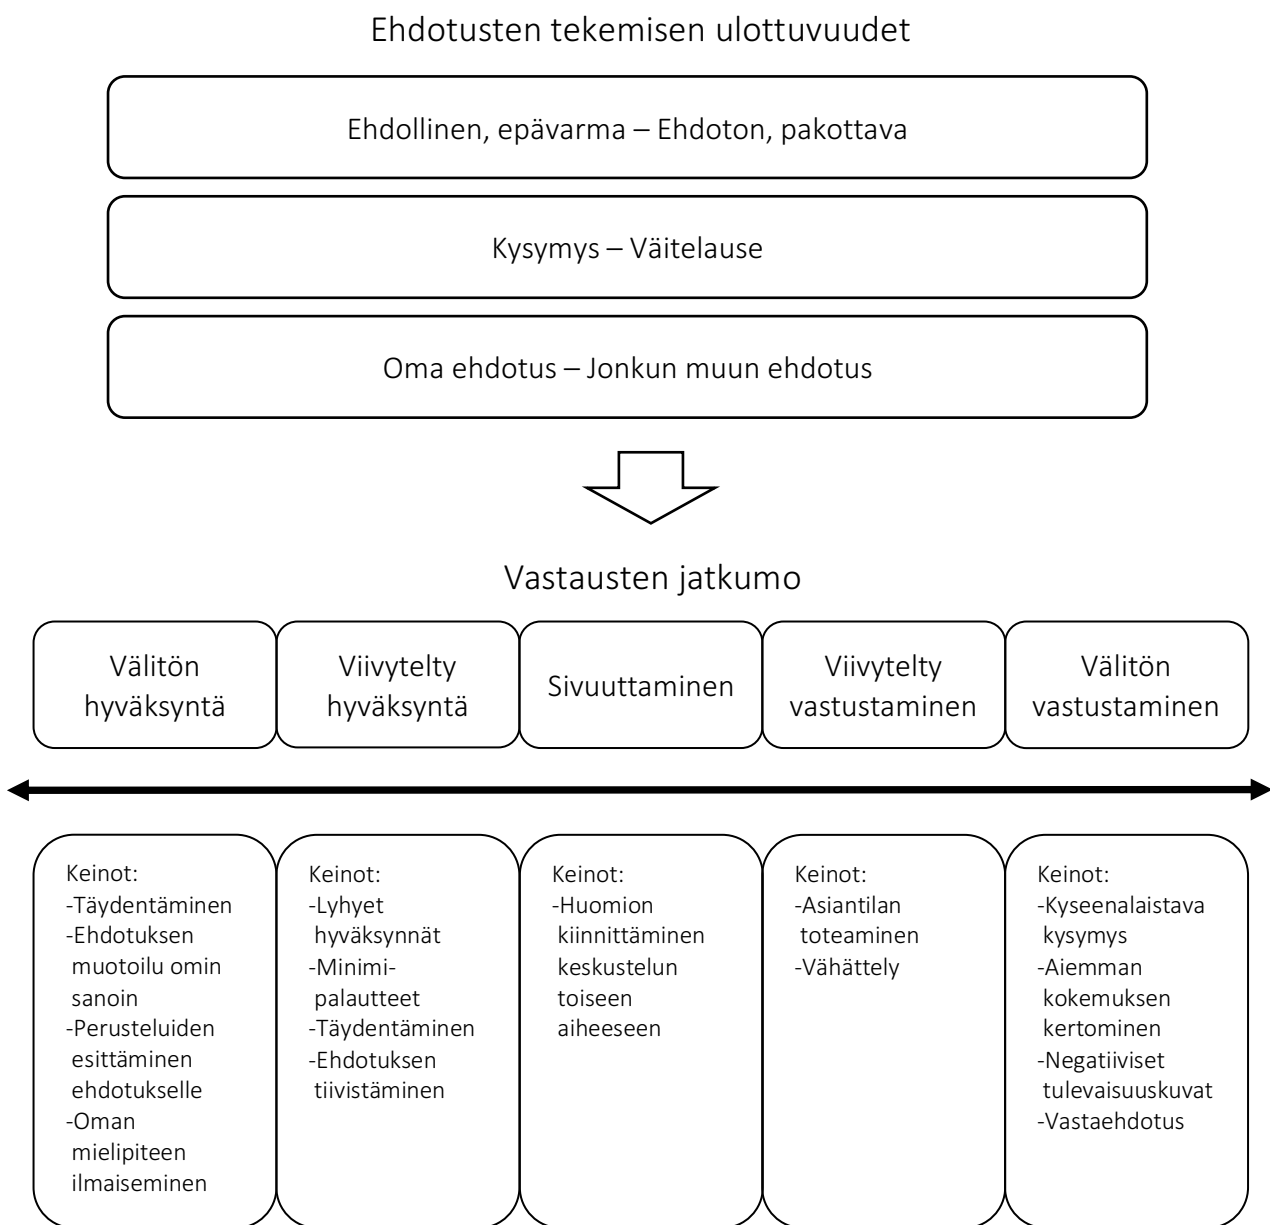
Ehdotusten tekemisen ulottuvuudet

Ehdollinen, epävarma – Ehdoton, pakottava

Kysymys – Väitelause

Oma ehdotus – Jonkun muun ehdotus

Vastausten jatkumo

Välitön hyväksyntä

Viivytelty hyväksyntä

Sivuuttaminen

Viivytelty vastustaminen

Välitön vastustaminen

Keinot:
-Täydentäminen
-Ehdotuksen muotoilu omin sanoin
-Perusteluiden esittäminen ehdotukselle
-Oman mielipiteen ilmaiseminen

Keinot:
-Lyhyet hyväksynnät
-Minimipalautteet
-Täydentäminen
-Ehdotuksen tiivistäminen

Keinot:
-Huomion kiinnittäminen keskustelun toiseen aiheeseen

Keinot:
-Asiantilan toteaminen
-Vähättely

Keinot:
-Kyseenalaistava kysymys
-Aiemman kokemuksen kertominen
-Negatiiviset tulevaisuuskuvat
-Vastaehdotus